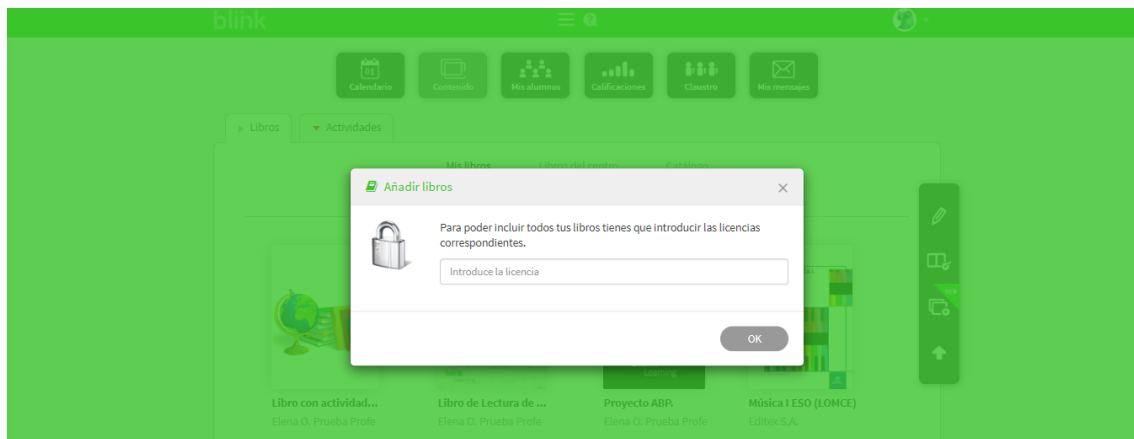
blink

Calendario
Contenido
Mis alumnos
Calificaciones
Claustro
Mis mensajes

Libros
Actividades

Mis libros
Libros del centro
Catálogo

Añadir libros

Para poder incluir todos tus libros tienes que introducir las licencias correspondientes.

Introduce la licencia

OK

Libro con actividad...
Elena O. Prueba Profe

Libro de Lectura de ...
Elena O. Prueba Profe

Proyecto ABP.
Elena O. Prueba Profe

Música I ESO (LOMCE)
Editex S.A.